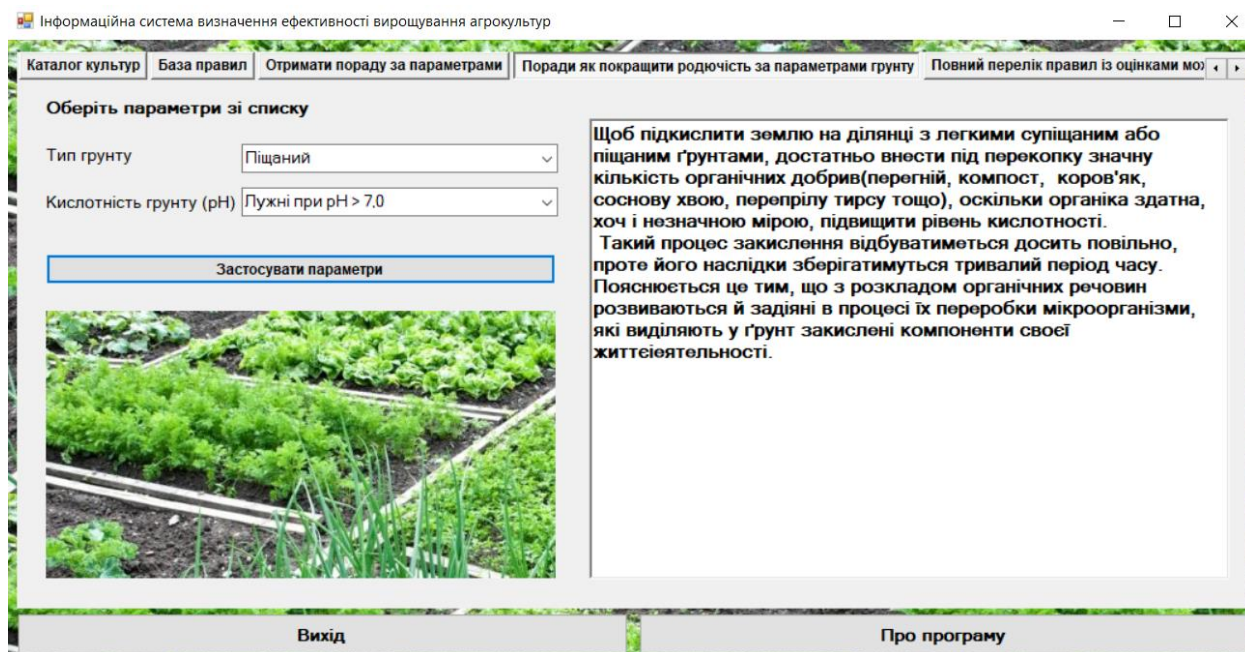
Інформаційна система визначення ефективності вирощування агрокультур

Каталог культур | База правил | Отримати пораду за параметрами | Поради як покращити родючість за параметрами грунту | Повний перелік правил із оцінками мо

Оберіть параметри зі списку

Тип грунту: Піщаний

Кислотність грунту (pH): Лужні при pH > 7,0

Застосувати параметри

Щоб підкислити землю на ділянці з легкими супіщаним або піщаним ґрунтами, достатньо внести під перекопку значну кількість органічних добрив(перегній, компост, коров'як, соснову хвою, перепрілу тирсу тощо), оскільки органіка здатна, хоч і незначною мірою, підвищити рівень кислотності.
 Такий процес закислення відбуватиметься досить повільно, проте його наслідки зберігатимуться тривалий період часу. Пояснюється це тим, що з розкладом органічних речовин розвиваються й задіяні в процесі їх переробки мікроорганізми, які виділяють у ґрунт закислені компоненти своєї життєдіяльності.

Вихід

Про програму